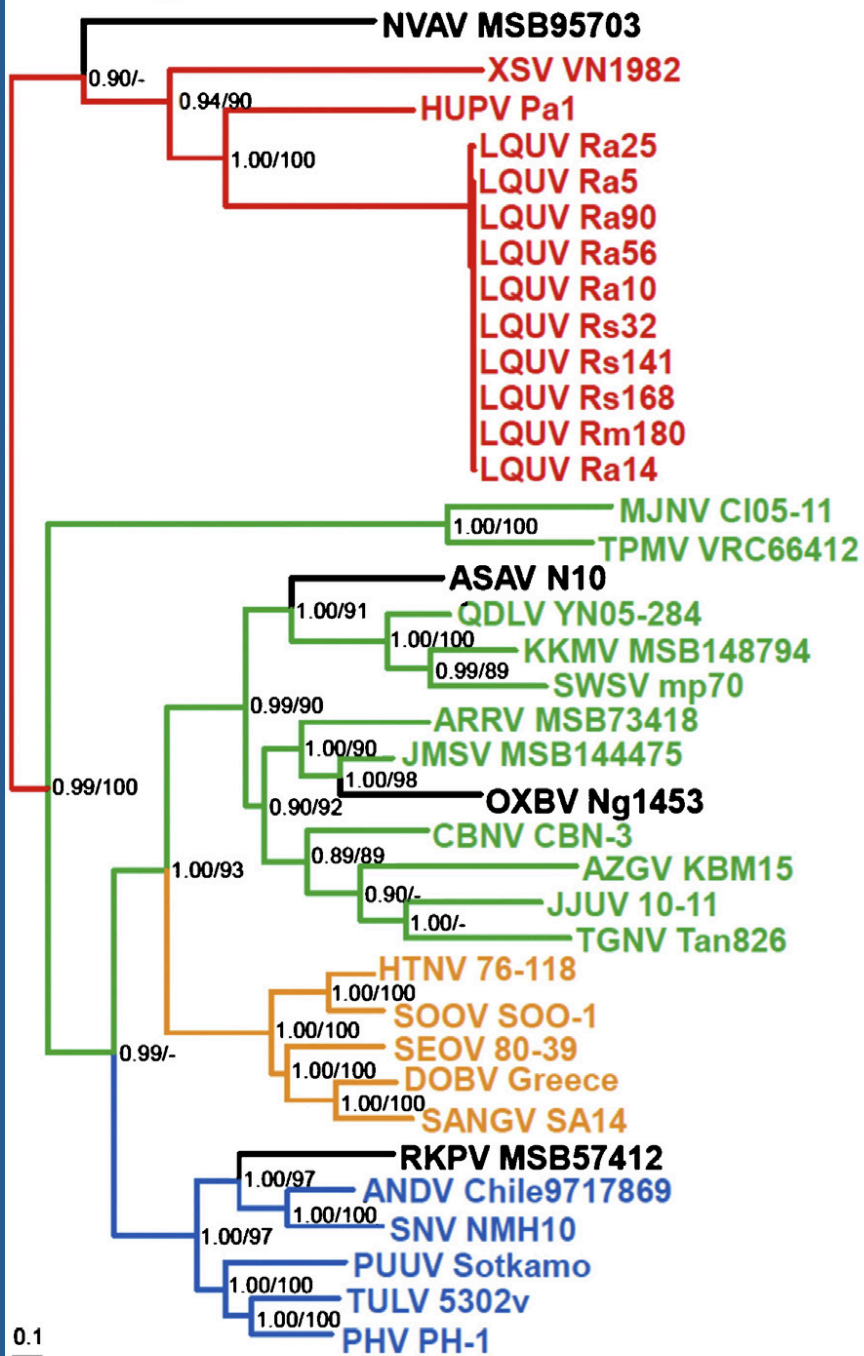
NVAV MSB95703
0.90/-
XSV VN1982
0.94/90
HUPV Pa1
1.00/100
LQUV Ra25
LQUV Ra5
LQUV Ra90
LQUV Ra56
LQUV Ra10
LQUV Rs32
LQUV Rs141
LQUV Rs168
LQUV Rm180
LQUV Ra14
MJNV CI05-11
1.00/100
TPMV VRC66412
ASAV N10
1.00/91
QDLV YN05-284
1.00/100
KKMV MSB148794
0.99/89
SWSV mp70
0.99/90
ARRV MSB73418
1.00/90
JMSV MSB144475
1.00/98
0.99/100
OXBV Ng1453
0.90/92
CBNV CBN-3
0.89/89
AZGV KBM15
1.00/93
0.90/-
JJUV 10-11
1.00/-
TGNV Tan826
HTNV 76-118
1.00/100
SOOV SOO-1
1.00/100
SEOV 80-39
0.99/-
1.00/100
DOBV Greece
1.00/100
SANGV SA14
RKPV MSB57412
1.00/97
ANDV Chile9717869
1.00/100
SNV NMH10
1.00/97
PUUV Sotkamo
1.00/100
TULV 5302v
1.00/100
PHV PH-1
0.1